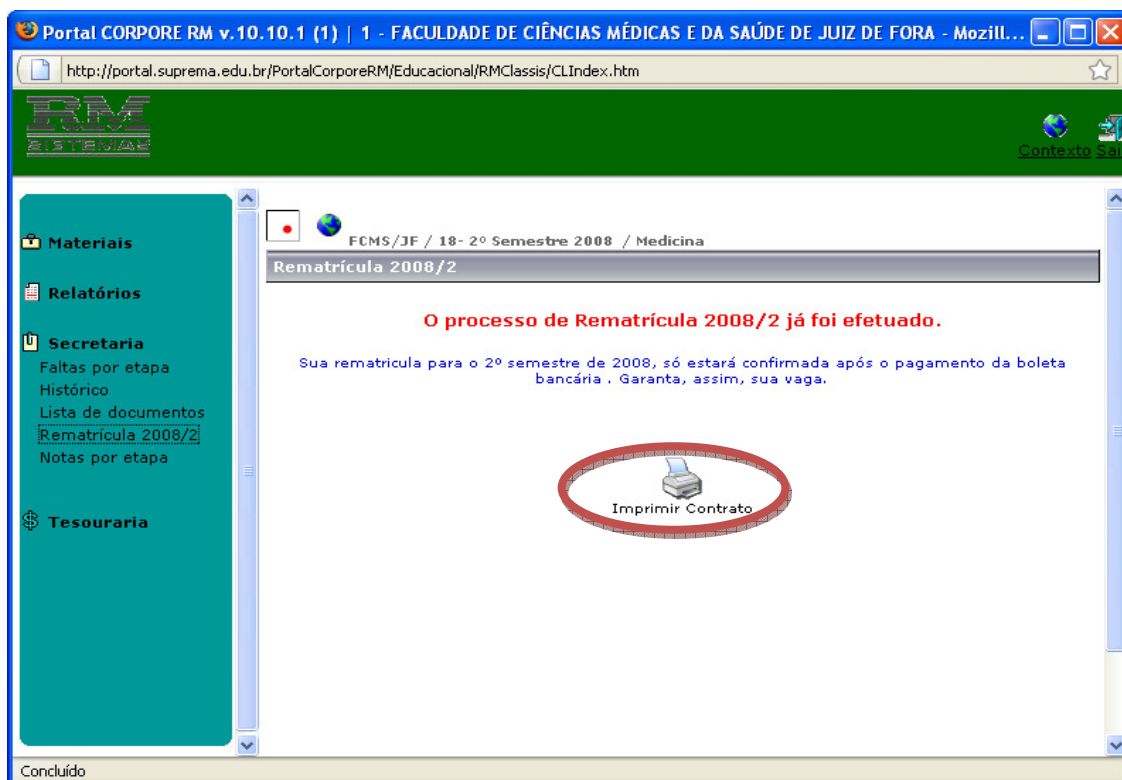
Portal CORPORE RM v.10.10.1 (1) | 1 - FACULDADE DE CIÊNCIAS MÉDICAS E DA SAÚDE DE JUIZ DE FORA - Mozill...

http://portal.suprema.edu.br/PortalCorporeRM/Educacional/RMClassis/CLIndex.htm

RM SISTEMAS

Contexto Sa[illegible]

Materiais

Relatórios

Secretaria
Faltas por etapa
Histórico
Lista de documentos
Rematrícula 2008/2
Notas por etapa

Tesouraria

FCMS/JF / 18- 2º Semestre 2008 / Medicina

Rematrícula 2008/2

O processo de Rematrícula 2008/2 já foi efetuado.

Sua rematricula para o 2º semestre de 2008, só estará confirmada após o pagamento da boleta bancária . Garanta, assim, sua vaga.

Imprimir Contrato

Concluído